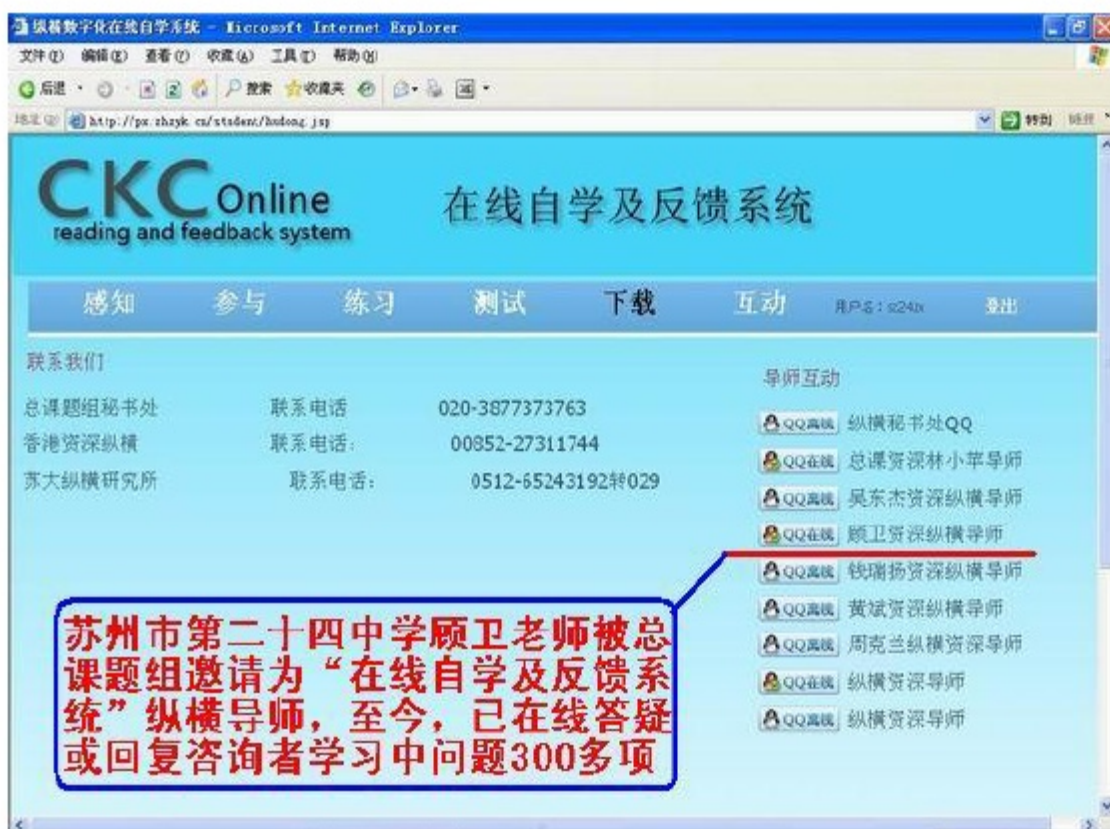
纵横数字化在线自学系统 - Microsoft Internet Explorer
文件(F) 编辑(E) 查看(V) 收藏(A) 工具(T) 帮助(H)
后退 搜索 收藏夹
地址(D) http://px.zhzyk.cn/student/hudong.jsp
转到 链接

CKC Online
reading and feedback system
在线自学及反馈系统

感知 参与 练习 测试 下载 互动 用户名：s24lx 登出

联系我们

总课题组秘书处 联系电话 020-3877373763
香港资深纵横 联系电话: 00852-27311744
苏大纵横研究所 联系电话: 0512-65243192转029

导师互动
QQ离线 纵横秘书处QQ
QQ在线 总课资深林小苹导师
QQ离线 吴东杰资深纵横导师
QQ在线 顾卫资深纵横导师
QQ离线 钱瑞扬资深纵横导师
QQ离线 黄斌资深纵横导师
QQ离线 周克兰纵横资深导师
QQ在线 纵横资深导师
QQ离线 纵横资深导师

苏州市第二十四中学顾卫老师被总课题组邀请为“在线自学及反馈系统”纵横导师，至今，已在线答疑或回复咨询者学习中问题300多项